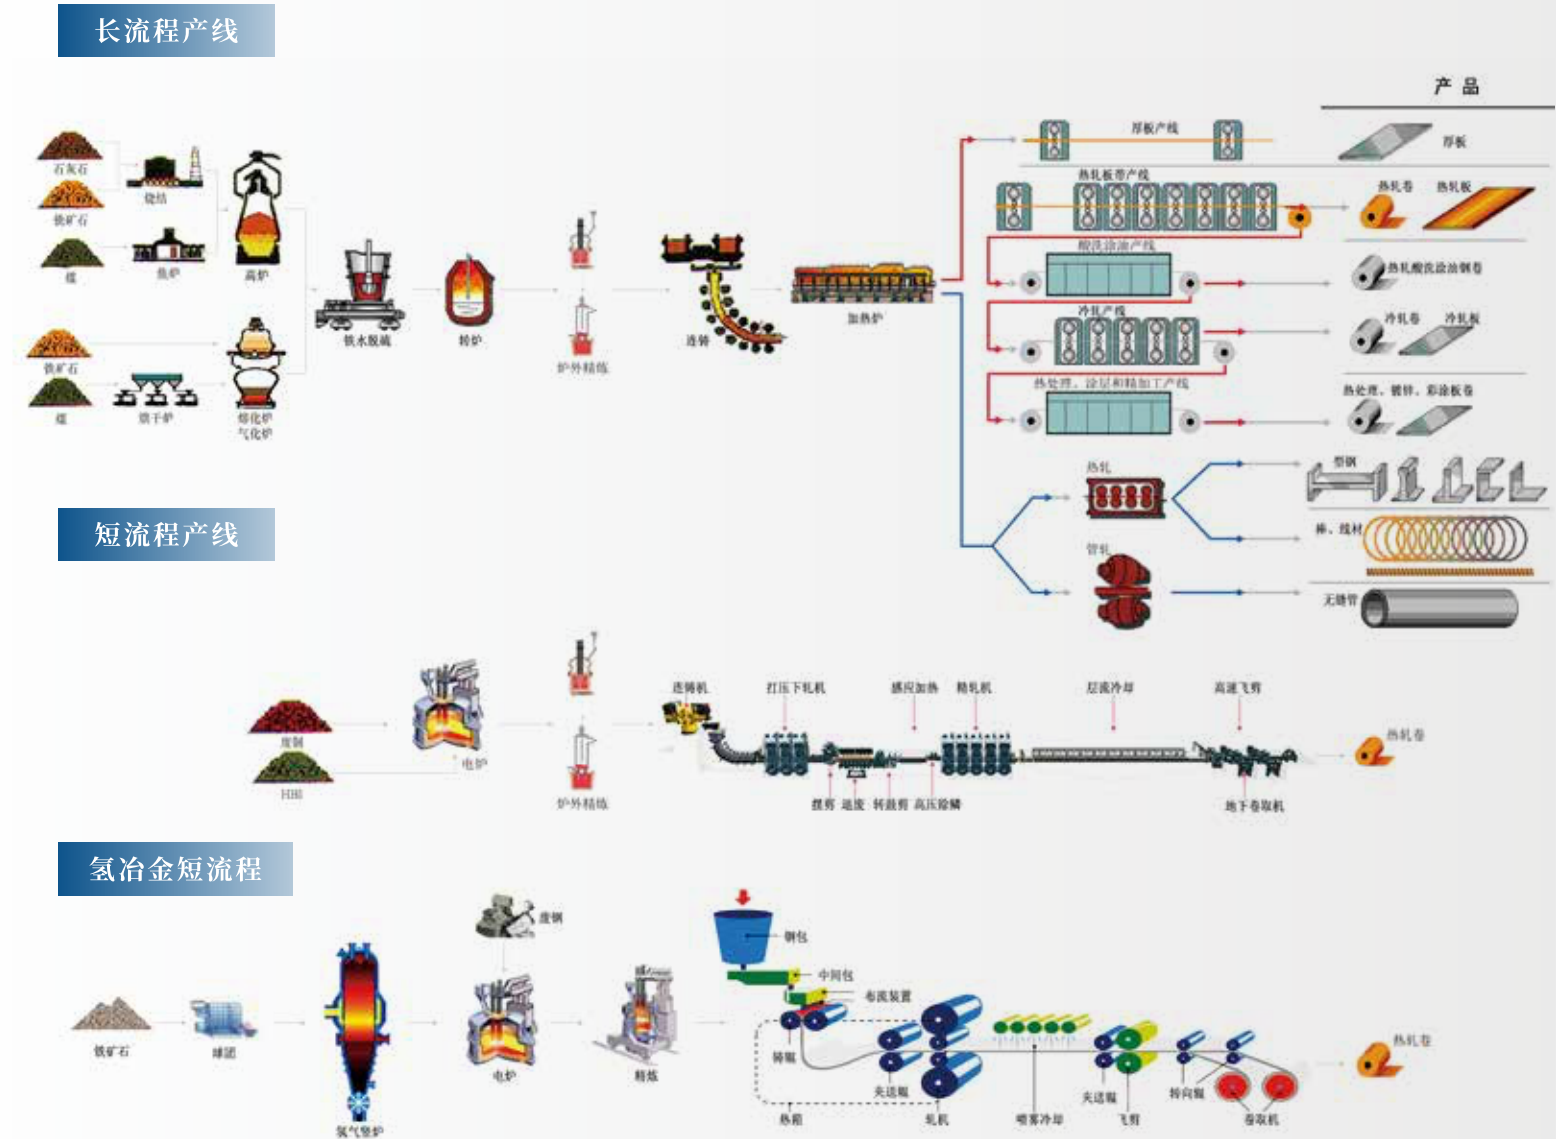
长流程产线

产 品

石灰石
烧结
铁矿石
煤
焦炉
高炉
铁水脱硫
转炉
炉外精炼
连铸
加热炉
铁矿石
煤
烘干炉
熔化炉
气化炉

厚板产线
厚板
热轧板带产线
热轧卷
热轧板
酸洗涂油产线
热轧酸洗涂油钢卷
冷轧产线
冷轧卷
冷轧板
热处理、涂层和精加工产线
热处理、镀锌、彩涂板卷
热轧
型钢
棒、线材
管轧
无缝管

短流程产线

废钢
HBI
电炉
炉外精炼
连铸机
大压下轧机
感应加热
精轧机
层流冷却
高速飞剪
热轧卷
摆剪
返废
转鼓剪
高压除鳞
地下卷取机

氢冶金短流程

废钢
钢包
中间包
布流装置
铁矿石
球团
氢气竖炉
电炉
精炼
铸辊
夹送辊
热箱
轧机
喷雾冷却
夹送辊
飞剪
转向辊
卷取机
热轧卷